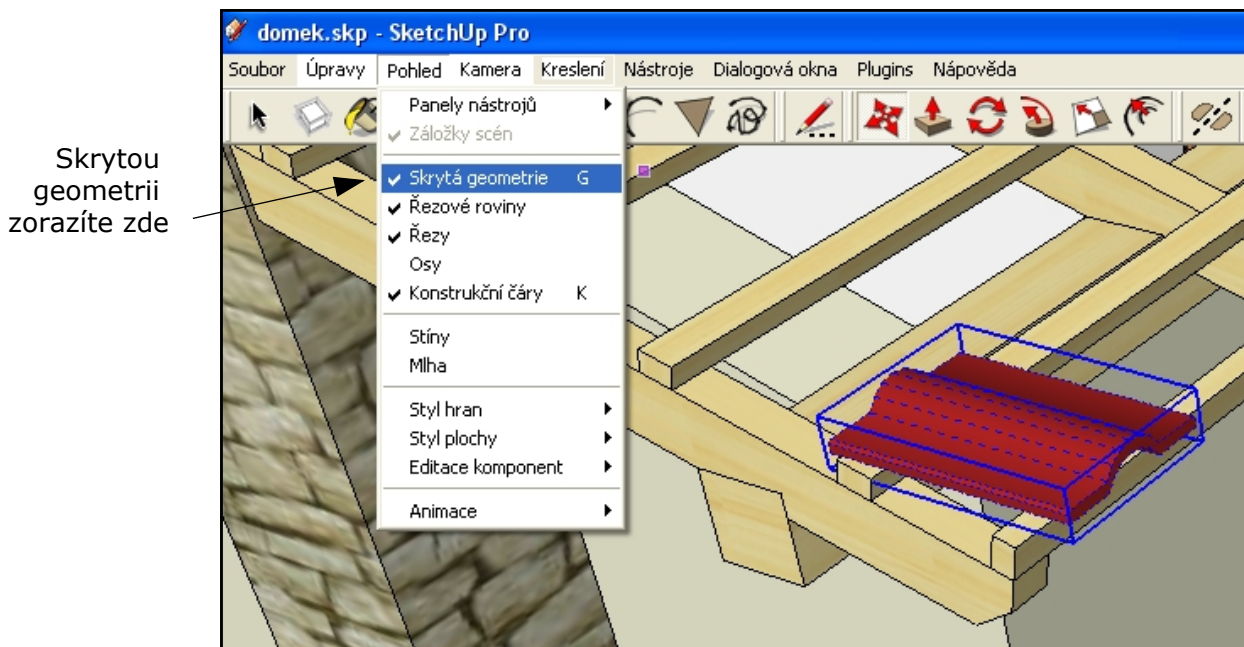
Skrytou geometrii zorazíte zde

domek.skp - SketchUp Pro

Soubor Úpravy Pohled Kamera Kreslení Nástroje Dialogová okna Plugins Nápověda

Panely nástrojů
✔ Záložky scén
✔ Skrytá geometrie G
✔ Řezové roviny
✔ Řezy
Osy
✔ Konstrukční čáry K
Stíny
Mlha
Styl hran
Styl plochy
Editace komponent
Animace